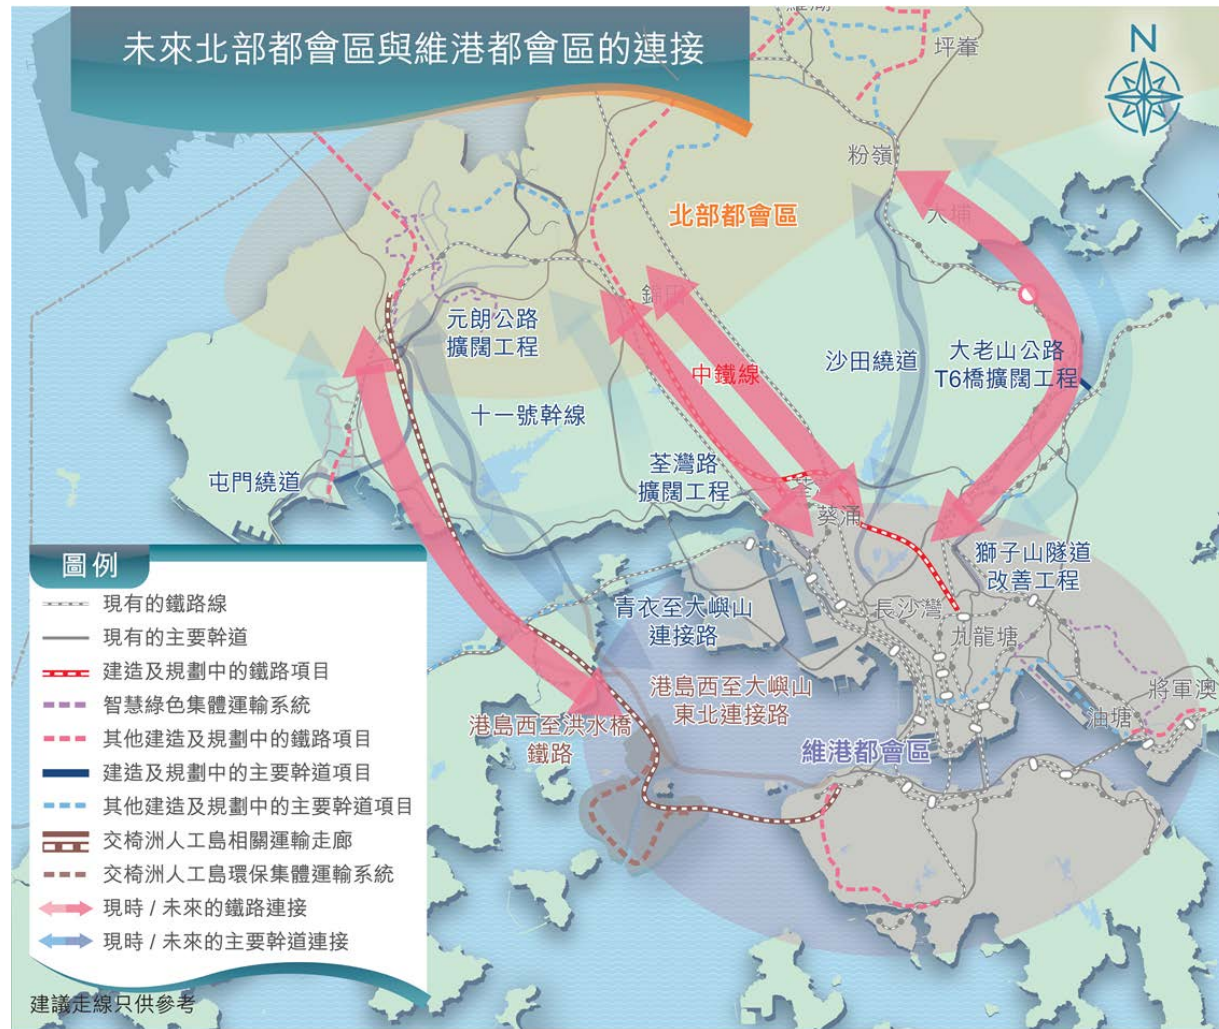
未來北部都會區與維港都會區的連接

N

坪輋

粉嶺

大埔

北部都會區

錦田

元朗公路
擴闊工程

中鐵線

沙田繞道

大老山公路
T6橋擴闊工程

十一號幹線

屯門繞道

荃灣路
擴闊工程

荃灣

葵涌

獅子山隧道
改善工程

青衣至大嶼山
連接路

長沙灣

九龍塘

港島西至大嶼山
東北連接路

將軍澳

港島西至洪水橋
鐵路

油塘

維港都會區

圖例
現有的鐵路線
現有的主要幹道
建造及規劃中的鐵路項目
智慧綠色集體運輸系統
其他建造及規劃中的鐵路項目
建造及規劃中的主要幹道項目
其他建造及規劃中的主要幹道項目
交椅洲人工島相關運輸走廊
交椅洲人工島環保集體運輸系統
現時 / 未來的鐵路連接
現時 / 未來的主要幹道連接

建議走線只供參考